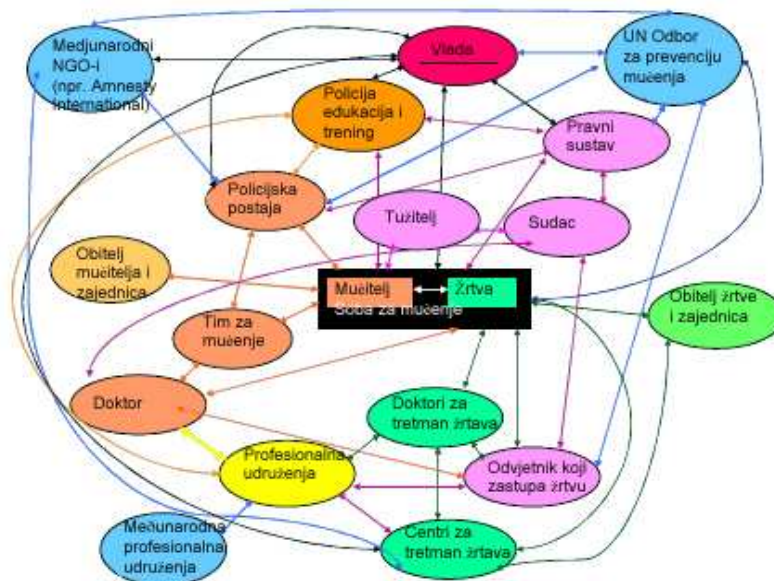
Medjunarodni NGO-i (npr. Amnesty International)

Vlada

UN Odbor za prevenciju mučenja

Policija edukacija i trening

Pravni sustav

Policijska postaja

Tužitelj

Sudac

Obitelj mučitelja i zajednica

Mučitelj

Žrtva

Soba za mučenje

Obitelj žrtve i zajednica

Tim za mučenje

Doktor

Doktori za tretman žrtava

Profesionalna udruženja

Odvjetnik koji zastupa žrtvu

Međunarodna profesionalna udruženja

Centri za tretman žrtava